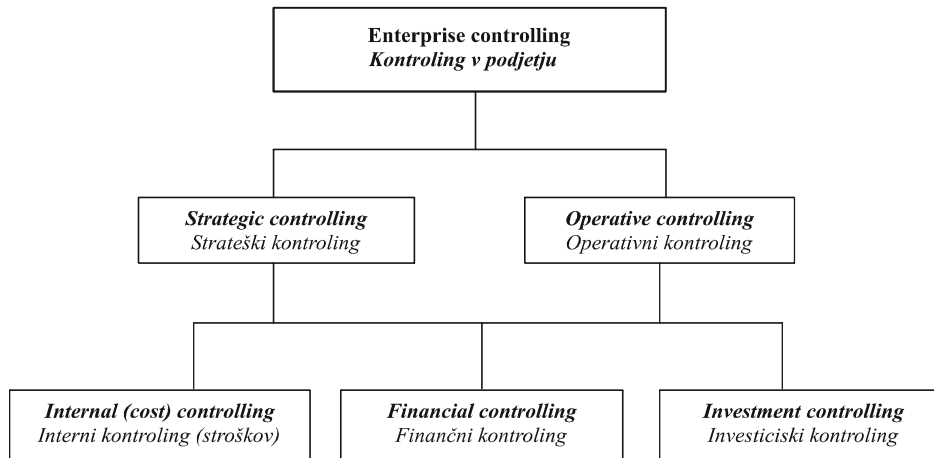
Enterprise controlling
Kontroling v podjetju

Strategic controlling
Strateški kontroling

Operative controlling
Operativni kontroling

Internal (cost) controlling
Interni kontroling (stroškov)

Financial controlling
Finančni kontroling

Investment controlling
Investiciski kontroling